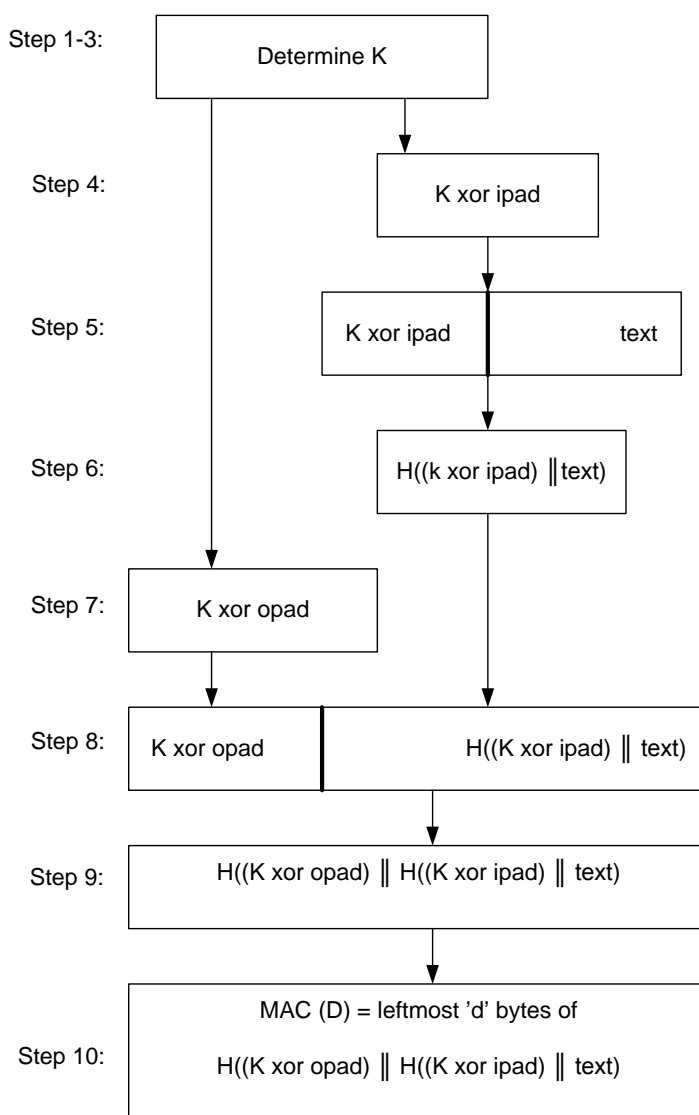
Step 1-3:
Determine K

Step 4:
K xor ipad

Step 5:
K xor ipad
text

Step 6:
H((k xor ipad) ‖text)

Step 7:
K xor opad

Step 8:
K xor opad
H((K xor ipad) ‖ text)

Step 9:
H((K xor opad) ‖ H((K xor ipad) ‖ text)

Step 10:
MAC (D) = leftmost 'd' bytes of
H((K xor opad) ‖ H((K xor ipad) ‖ text)